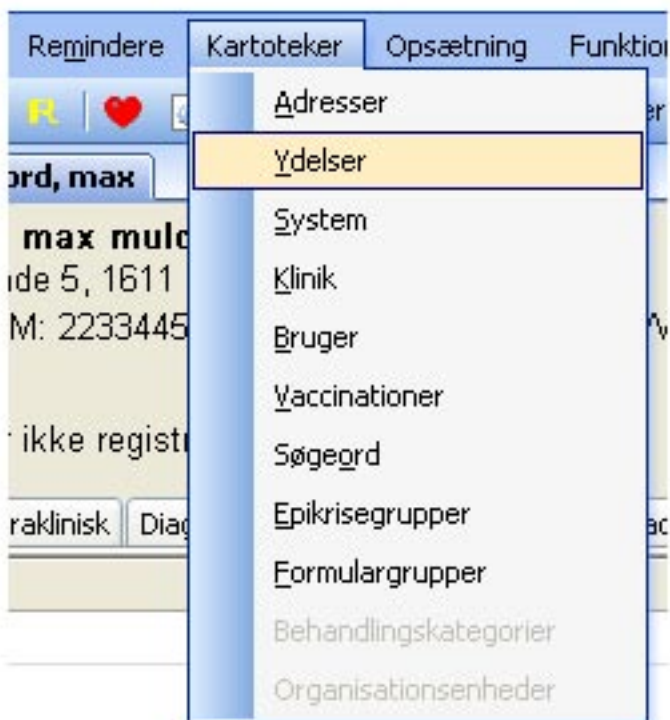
Remindere Kartoteker Opsætning Funktio

R

Adresser

Ydelser

System

Klinik

Bruger

Vaccinationer

Søgeord

Epikrisegrupper

Formulargrupper

Behandlingskategorier

Organisationsenheder

ord, max

max mulc

ide 5, 1611

M: 2233445

ikke registr

raklinisk Diag

er

W

ac